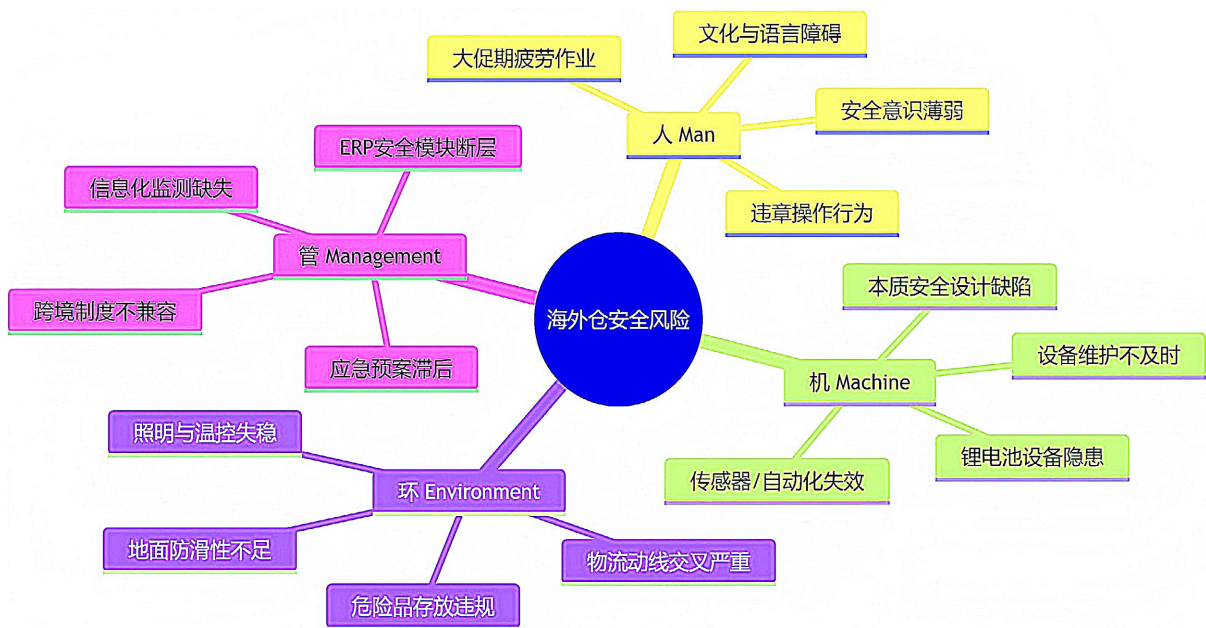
海外仓安全风险

人 Man
大促期疲劳作业
文化与语言障碍
安全意识薄弱
违章操作行为

管 Management
ERP安全模块断层
信息化监测缺失
跨境制度不兼容
应急预案滞后

机 Machine
本质安全设计缺陷
设备维护不及时
锂电池设备隐患
传感器/自动化失效

环 Environment
照明与温控失稳
地面防滑性不足
危险品存放违规
物流动线交叉严重